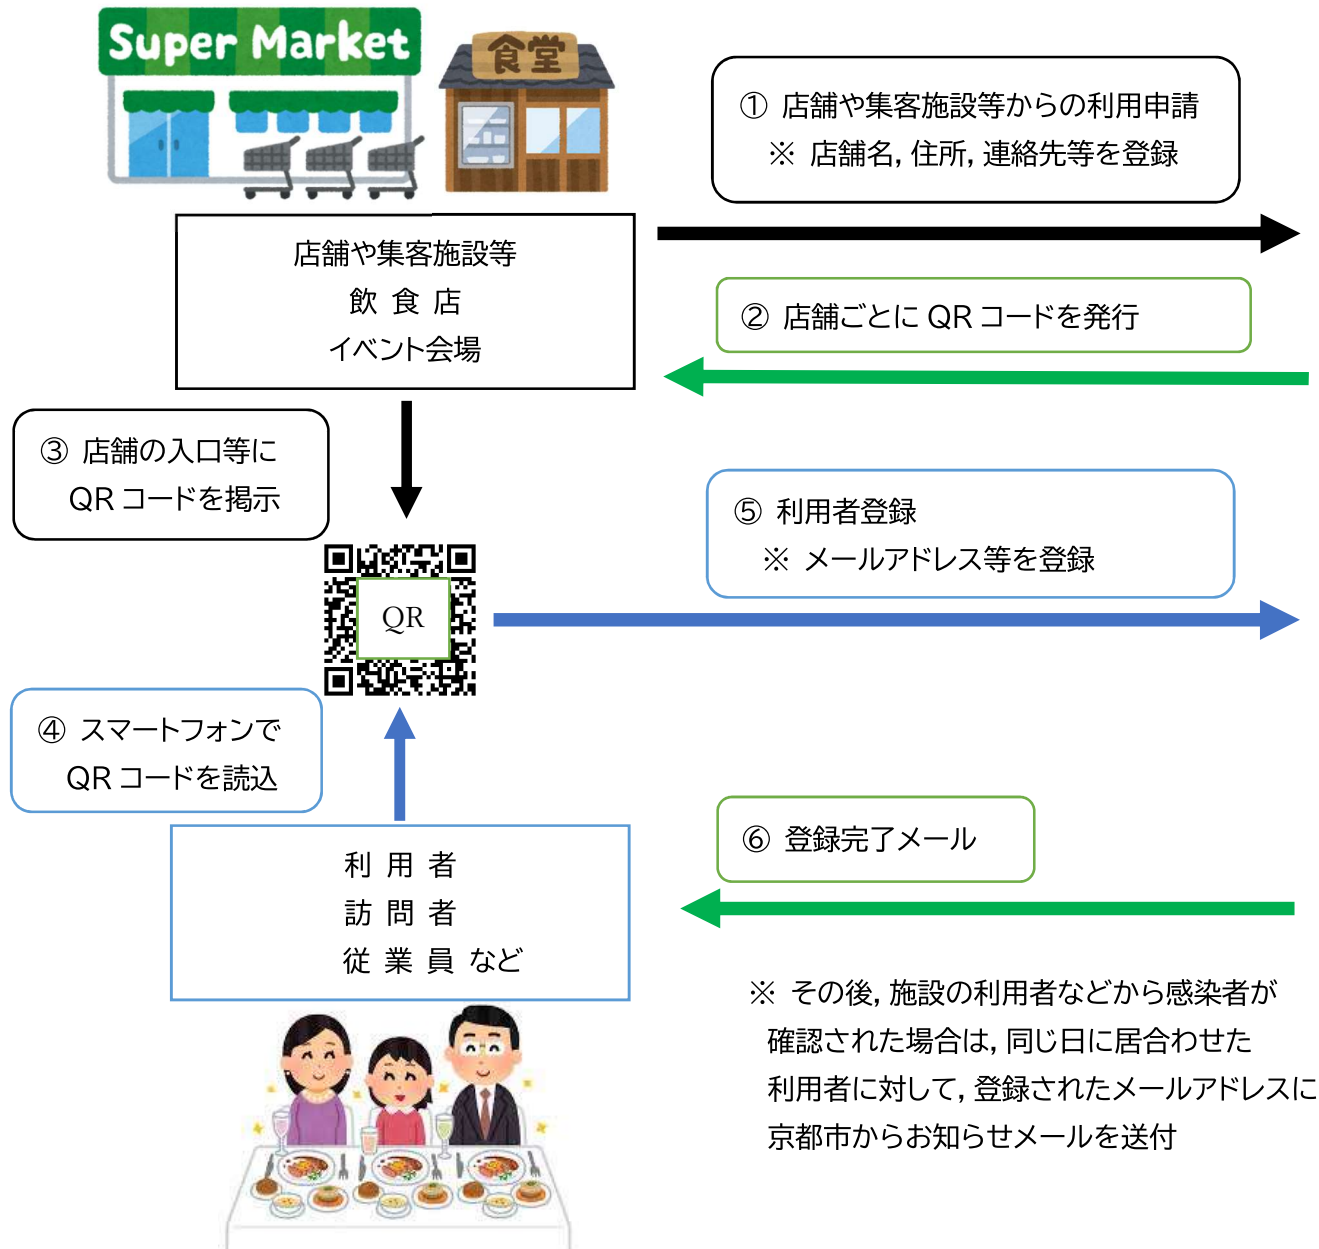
Super Market

食堂

① 店舗や集客施設等からの利用申請
※ 店舗名, 住所, 連絡先等を登録

店舗や集客施設等
飲 食 店
イベント会場

② 店舗ごとに QR コードを発行

③ 店舗の入口等に QR コードを掲示

QR

⑤ 利用者登録
※ メールアドレス等を登録

④ スマートフォンで QR コードを読込

利 用 者
訪 問 者
従 業 員 など

⑥ 登録完了メール

※ その後, 施設の利用者などから感染者が確認された場合は, 同じ日に居合わせた利用者に対して, 登録されたメールアドレスに京都市からお知らせメールを送付